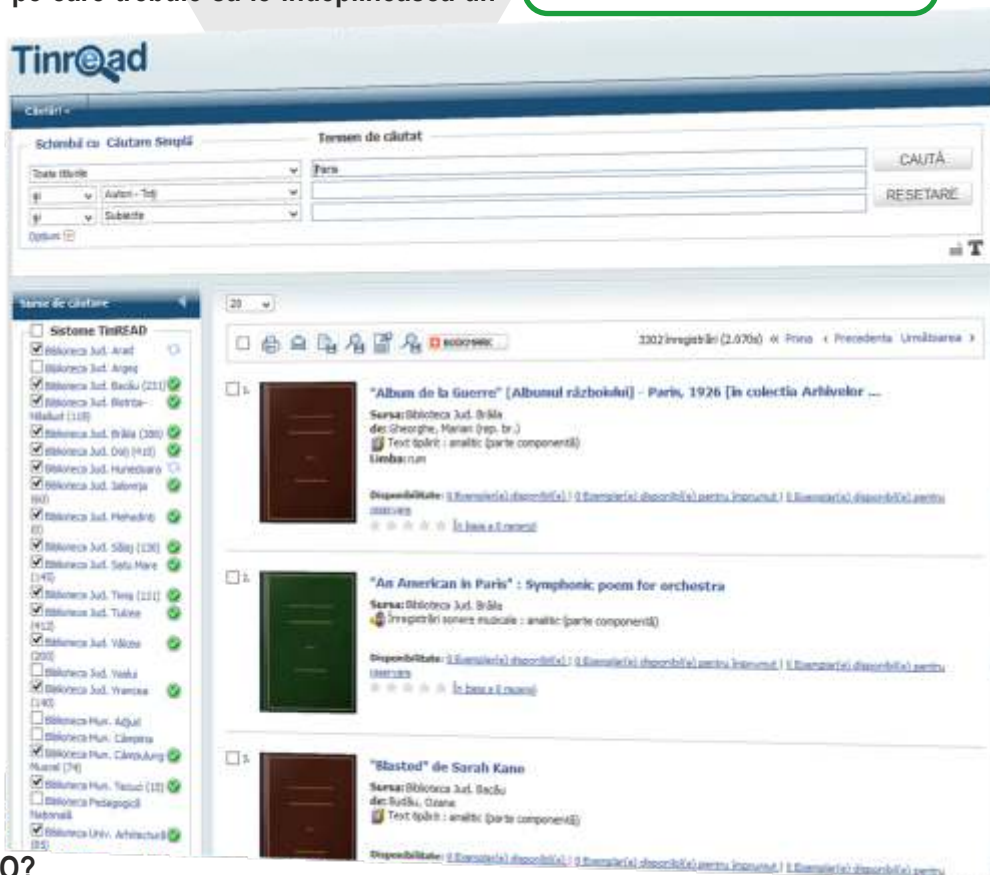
pe care trebuie să le îndeplinească un

Tinr@ad

Căutări

Schimbă cu Căutare Simplă

Termen de căutat

Toate titlurile | Paris
şi | Autori - Toţi
şi | Subiecte

Opţiuni

CAUTĂ
RESETARE

Surse de căutare

Sisteme TinREAD
Biblioteca Jud. Arad
Biblioteca Jud. Argeş
Biblioteca Jud. Bacău (231)
Biblioteca Jud. Bistriţa-Năsăud (118)
Biblioteca Jud. Brăila (386)
Biblioteca Jud. Dolj (410)
Biblioteca Jud. Hunedoara
Biblioteca Jud. Ialomiţa (60)
Biblioteca Jud. Mehedinţi (0)
Biblioteca Jud. Sălaj (138)
Biblioteca Jud. Satu Mare (145)
Biblioteca Jud. Timiş (111)
Biblioteca Jud. Tulcea (412)
Biblioteca Jud. Vâlcea (200)
Biblioteca Jud. Vaslui
Biblioteca Jud. Vrancea (140)
Biblioteca Mun. Adjud
Biblioteca Mun. Câmpina
Biblioteca Mun. Câmpulung Muscel (74)
Biblioteca Mun. Tecuci (15)
Biblioteca Pedagogică Naţională
Biblioteca Univ. Arhitectură (85)

20

BOOKMARK

3302 înregistrări (2.070s) « Prima ‹ Precedenta Următoarea ›

1. "Album de la Guerre" [Albumul războiului] - Paris, 1926 [în colecţia Arhivelor ...
Sursa: Biblioteca Jud. Brăila
de: Gheorghe, Marian (rep. br.)
Text tipărit : analitic (parte componentă)
Limba: rum

Disponibilitate: 0 Exemplar(e) disponibil(e) | 0 Exemplar(e) disponibil(e) pentru împrumut | 0 Exemplar(e) disponibil(e) pentru rezervare
În baza a 0 recenzii

2. "An American in Paris" : Symphonic poem for orchestra
Sursa: Biblioteca Jud. Brăila
Înregistrări sonore muzicale : analitic (parte componentă)

Disponibilitate: 0 Exemplar(e) disponibil(e) | 0 Exemplar(e) disponibil(e) pentru împrumut | 0 Exemplar(e) disponibil(e) pentru rezervare
În baza a 0 recenzii

3. "Blasted" de Sarah Kane
Sursa: Biblioteca Jud. Bacău
de: Budău, Oana
Text tipărit : analitic (parte componentă)

Disponibilitate: 0 Exemplar(e) disponibil(e) | 0 Exemplar(e) disponibil(e) pentru împrumut | 0 Exemplar(e) disponibil(e) pentru

O?